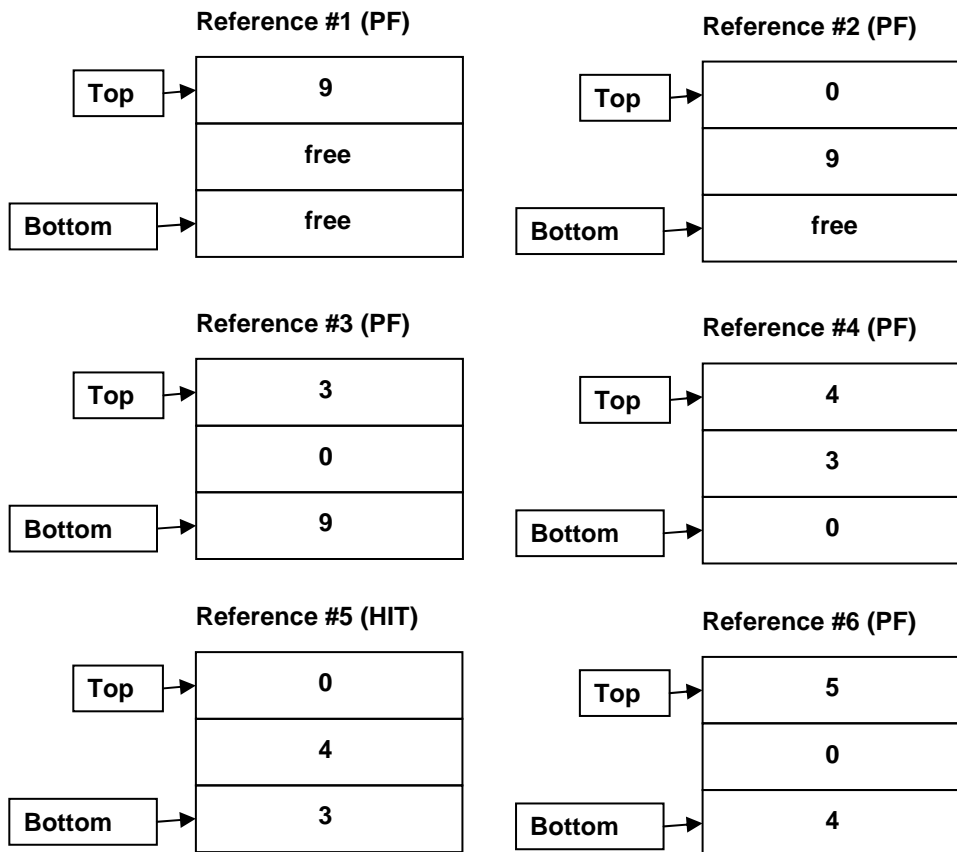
Reference #1 (PF)

Top
9
free
Bottom
free

Reference #2 (PF)

Top
0
9
Bottom
free

Reference #3 (PF)

Top
3
0
Bottom
9

Reference #4 (PF)

Top
4
3
Bottom
0

Reference #5 (HIT)

Top
0
4
Bottom
3

Reference #6 (PF)

Top
5
0
Bottom
4